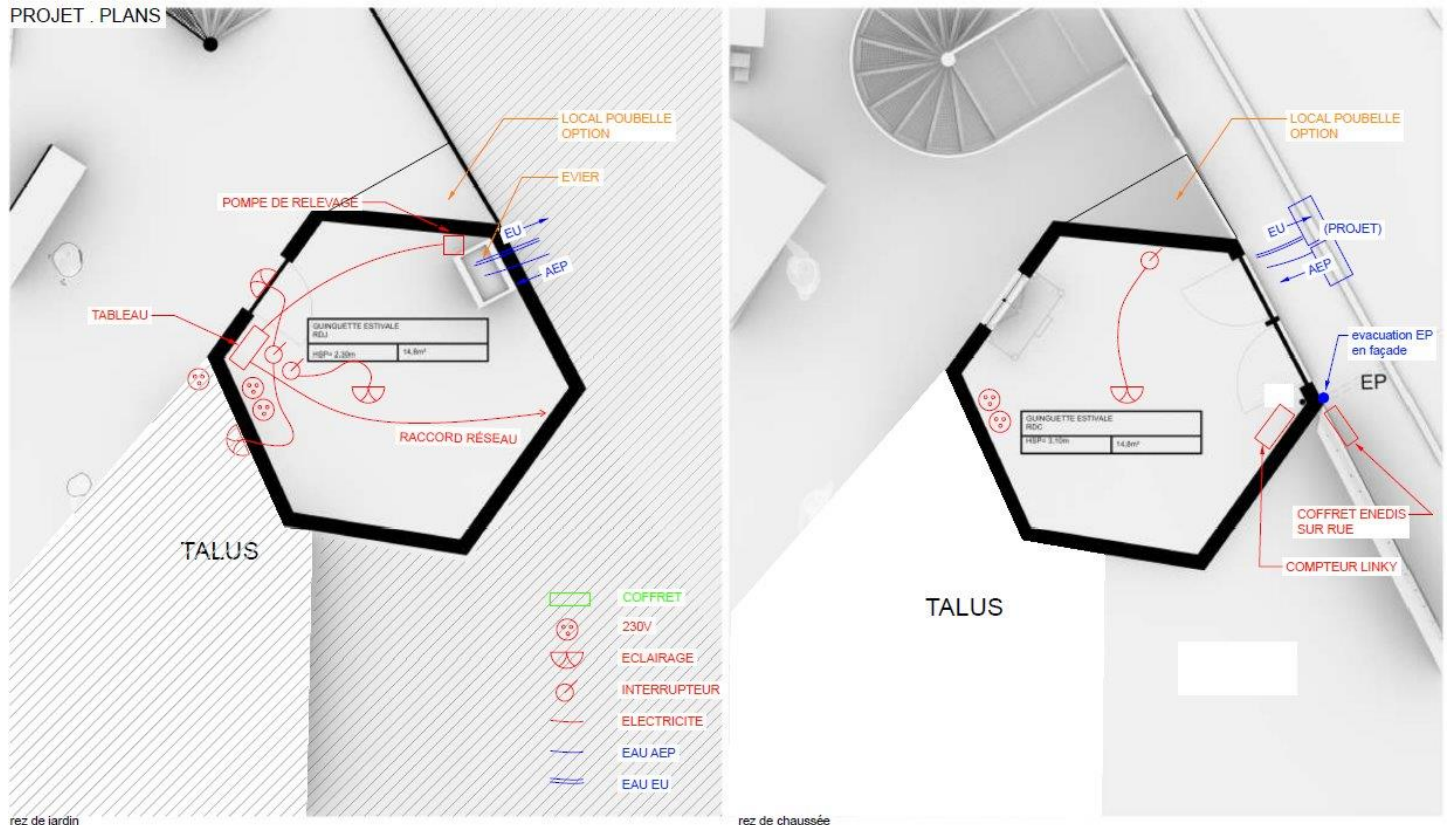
PROJET . PLANS

LOCAL POUBELLE OPTION

EVIER

POMPE DE RELEVAGE

EU

AEP

TABLEAU

GUINGUETTE ESTIVALE
RDJ
HSP= 2.20m | 14.8m²

RACCORD RÉSEAU

TALUS

COFFRET
230V
ECLAIRAGE
INTERRUPTEUR
ELECTRICITE
EAU AEP
EAU EU

rez de jardin

LOCAL POUBELLE OPTION

EU
(PROJET)
AEP

evacuation EP en façade

EP

GUINGUETTE ESTIVALE
RDC
HSP= 3.10m | 14.8m²

COFFRET ENEDIS SUR RUE

COMPTEUR LINKY

TALUS

rez de chaussée